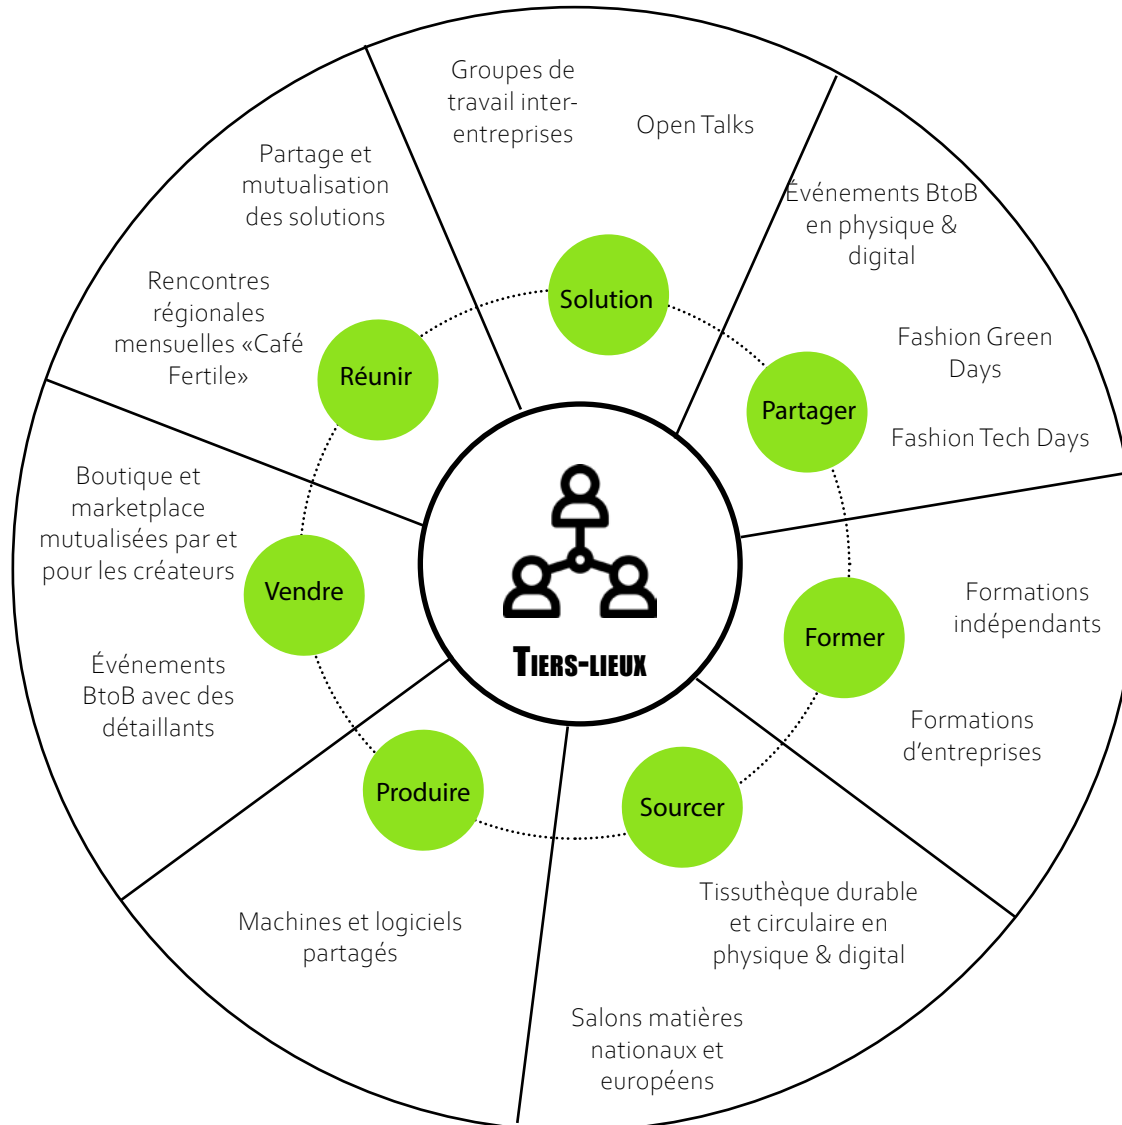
Groupes de travail inter-entreprises

Open Talks

Partage et mutualisation des solutions

Rencontres régionales mensuelles «Café Fertile»

Événements BtoB en physique & digital

Fashion Green Days

Fashion Tech Days

Solution

Réunir

Partager

Boutique et marketplace mutualisées par et pour les créateurs

Vendre

TIERS-LIEUX

Former

Formations indépendants

Formations d'entreprises

Événements BtoB avec des détaillants

Produire

Sourcer

Machines et logiciels partagés

Tissuthèque durable et circulaire en physique & digital

Salons matières nationaux et européens